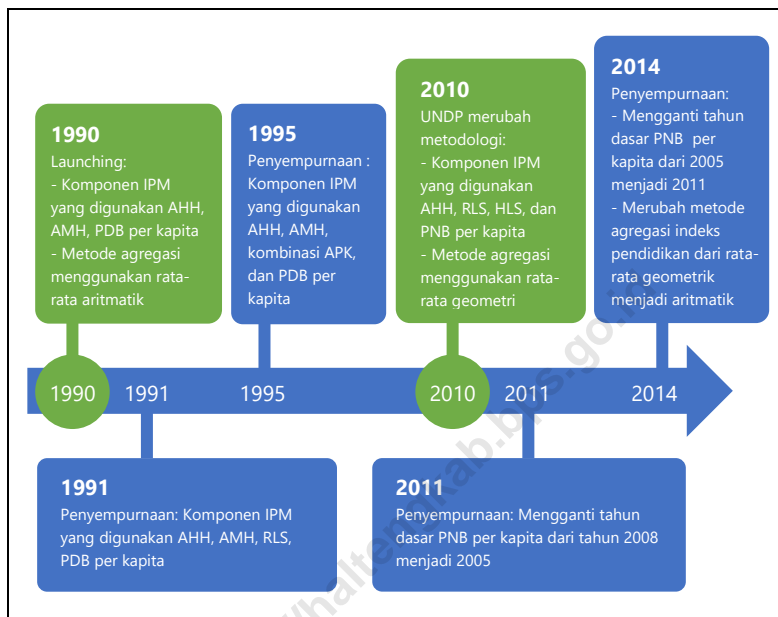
1990
Launching:
- Komponen IPM yang digunakan AHH, AMH, PDB per kapita
- Metode agregasi menggunakan rata-rata aritmatik

1995
Penyempurnaan : Komponen IPM yang digunakan AHH, AMH, kombinasi APK, dan PDB per kapita

2010
UNDP merubah metodologi:
- Komponen IPM yang digunakan AHH, RLS, HLS, dan PNB per kapita
- Metode agregasi menggunakan rata-rata geometri

2014
Penyempurnaan:
- Mengganti tahun dasar PNB per kapita dari 2005 menjadi 2011
- Merubah metode agregasi indeks pendidikan dari rata-rata geometrik menjadi aritmatik

1990 1991 1995 2010 2011 2014

1991
Penyempurnaan: Komponen IPM yang digunakan AHH, AMH, RLS, PDB per kapita

2011
Penyempurnaan: Mengganti tahun dasar PNB per kapita dari tahun 2008 menjadi 2005

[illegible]haltenkab.bps.go.id